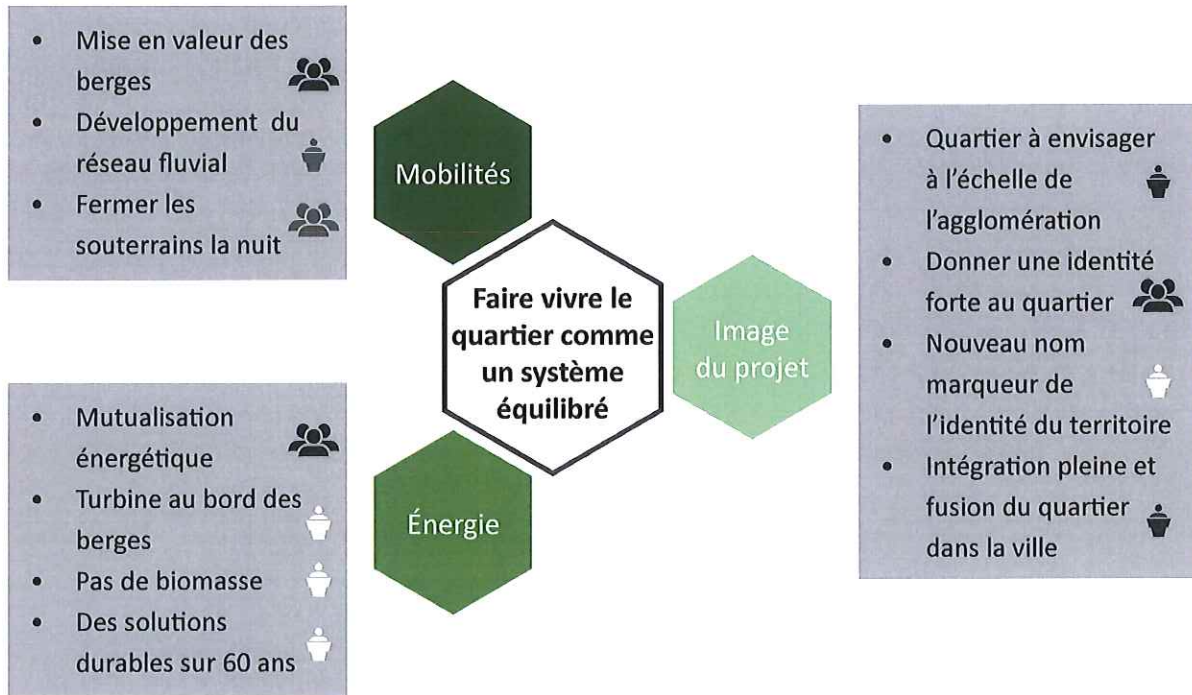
- Mise en valeur des berges
- Développement du réseau fluvial
- Fermer les souterrains la nuit

Mobilités

Faire vivre le quartier comme un système équilibré

Image du projet

- Quartier à envisager à l'échelle de l'agglomération
- Donner une identité forte au quartier
- Nouveau nom marqueur de l'identité du territoire
- Intégration pleine et fusion du quartier dans la ville

- Mutualisation énergétique
- Turbine au bord des berges
- Pas de biomasse
- Des solutions durables sur 60 ans

Énergie